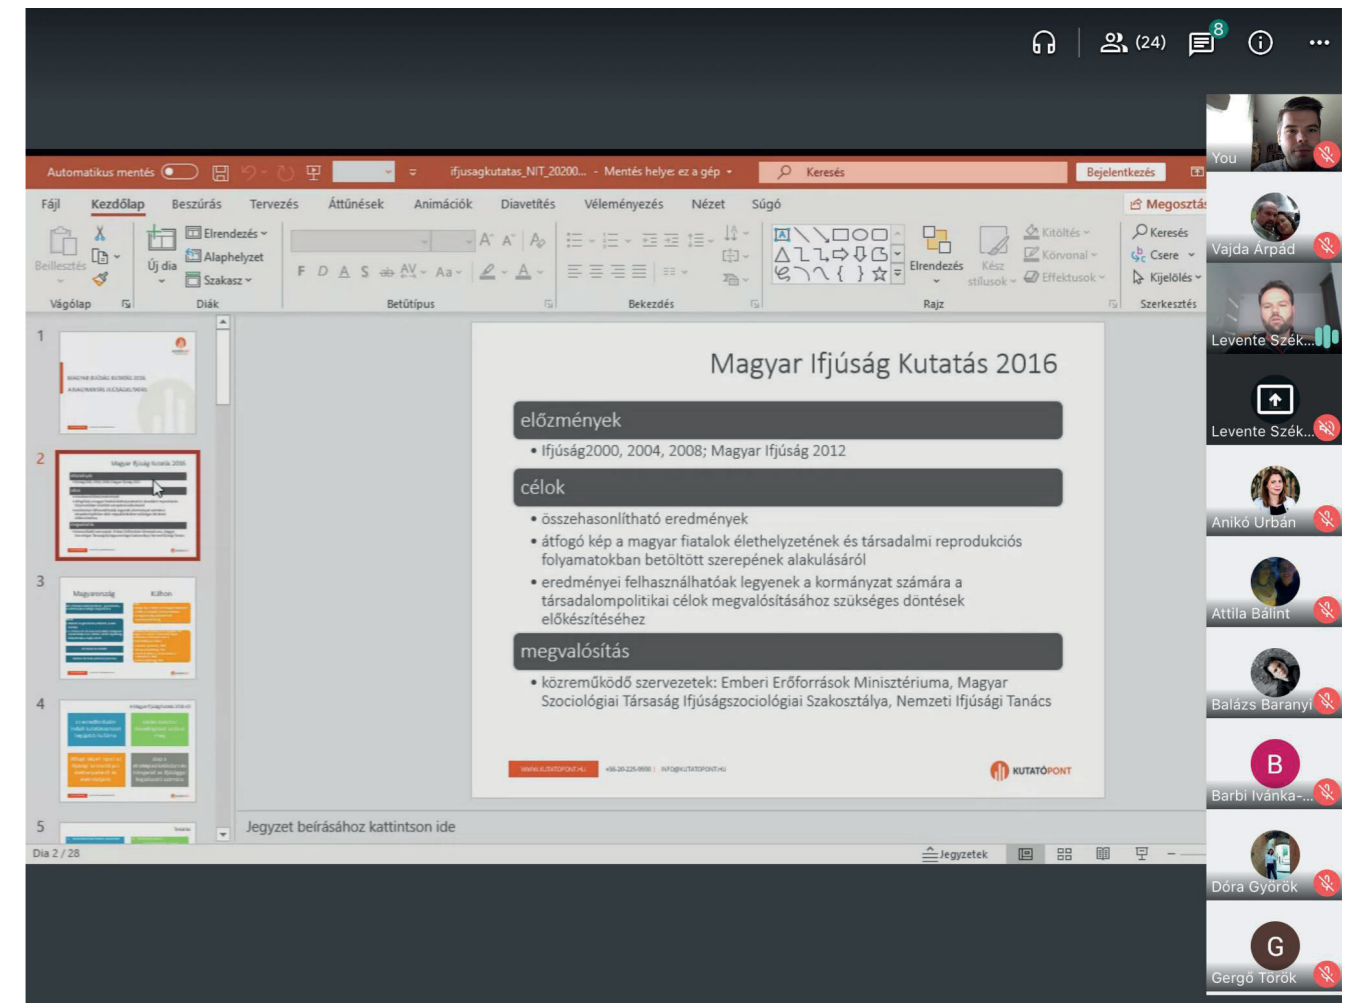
(24) 8

Automatikus mentés ifjusagkutatas_NIT_20200... - Mentés helye: ez a gép Keresés Bejelentkezés

Fájl Kezdőlap Beszúrás Tervezés Áttűnések Animációk Diavetítés Véleményezés Nézet Súgó Megosztás

Beillesztés Vágólap Új dia Elrendezés Alaphelyzet Szakasz Diák Betűtípus Bekezdés Elrendezés Kész stílusok Kitöltés Körvonal Effektusok Rajz Keresés Csere Kijelölés Szerkesztés

Magyar Ifjúság Kutatás 2016

előzmények

• Ifjúság2000, 2004, 2008; Magyar Ifjúság 2012

célok

• összehasonlítható eredmények
• átfogó kép a magyar fiatalok élethelyzetének és társadalmi reprodukciós folyamatokban betöltött szerepének alakulásáról
• eredményei felhasználhatóak legyenek a kormányzat számára a társadalompolitikai célok megvalósításához szükséges döntések előkészítéséhez

megvalósítás

• közreműködő szervezetek: Emberi Erőforrások Minisztériuma, Magyar Szociológiai Társaság Ifjúságszociológiai Szakosztálya, Nemzeti Ifjúsági Tanács

KUTATÓPONT

Jegyzet beírásához kattintson ide

Dia 2 / 28 Jegyzetek

You
Vajda Árpád
Levente Szék...
Levente Szék...
Anikó Urbán
Attila Bálint
Balázs Baranyi
B
Barbi Ivánka-...
Dóra Györök
G
Gergő Török